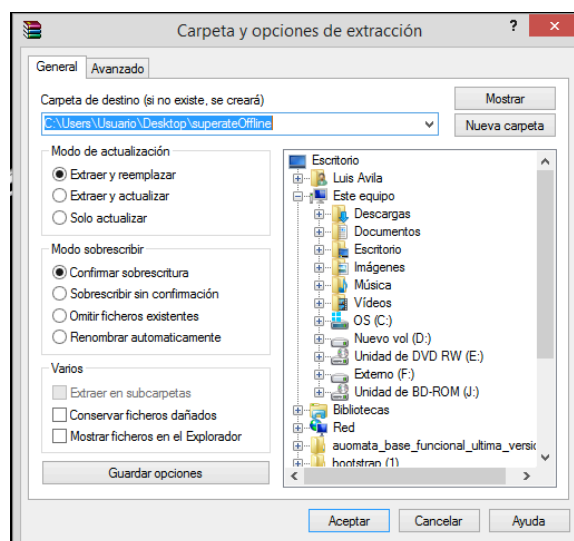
Carpeta y opciones de extracción

?

General
Avanzado

Carpeta de destino (si no existe, se creará)

C:\Users\Usuario\Desktop\superateOffline

Mostrar

Nueva carpeta

Modo de actualización
Extraer y reemplazar
Extraer y actualizar
Solo actualizar

Modo sobrescribir
Confirmar sobrescritura
Sobrescribir sin confirmación
Omitir ficheros existentes
Renombrar automaticamente

Varios
Extraer en subcarpetas
Conservar ficheros dañados
Mostrar ficheros en el Explorador

Guardar opciones

Escritorio
Luis Avila
Este equipo
Descargas
Documentos
Escritorio
Imágenes
Música
Vídeos
OS (C:)
Nuevo vol (D:)
Unidad de DVD RW (E:)
Externo (F:)
Unidad de BD-ROM (J:)
Bibliotecas
Red
auomata_base_funcional_ultima_versio
bootstrap (1)

Aceptar
Cancelar
Ayuda